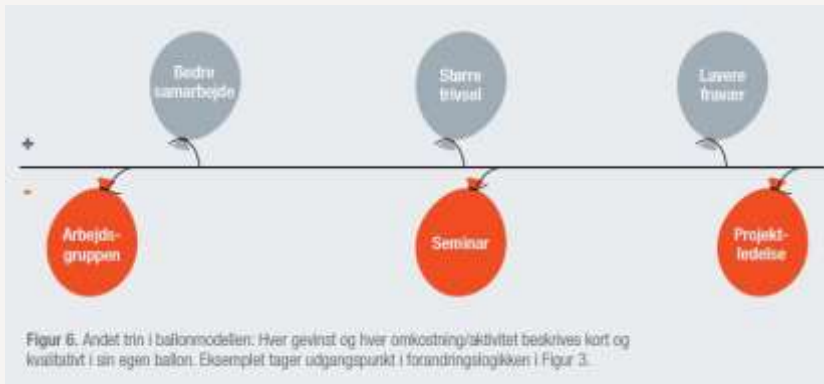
Bedre samarbejde

Større trivsel

Lavere fravær

+

-

Arbejdsgruppen

Seminar

Projektledelse

Figur 6. Andet trin i ballonmodellen: Hver gevinst og hver omkostning/aktivitet beskrives kort og kvalitativt i sin egen ballon. Eksemplet tager udgangspunkt i forandringslogikken i Figur 3.